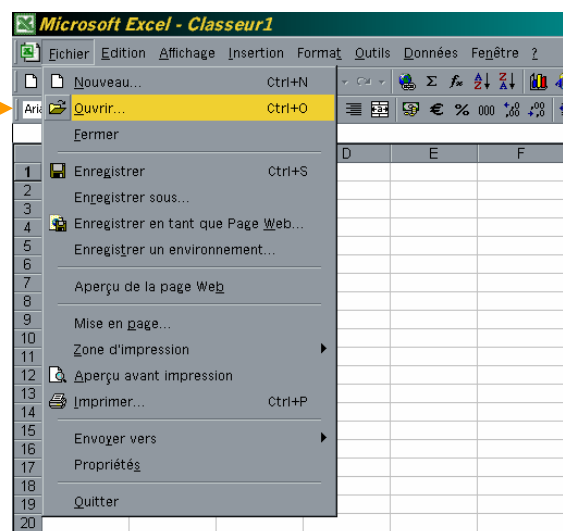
Microsoft Excel - Classeur1

Fichier Edition Affichage Insertion Format Outils Données Fenêtre ?

Nouveau... Ctrl+N
Ouvrir... Ctrl+O
Fermer
Enregistrer Ctrl+S
Enregistrer sous...
Enregistrer en tant que Page Web...
Enregistrer un environnement...
Aperçu de la page Web
Mise en page...
Zone d'impression
Aperçu avant impression
Imprimer... Ctrl+P
Envoyer vers
Propriétés
Quitter

Aria

Σ $f_x$ € % 000

D E F

1
2
3
4
5
6
7
8
9
10
11
12
13
14
15
16
17
18
19
20